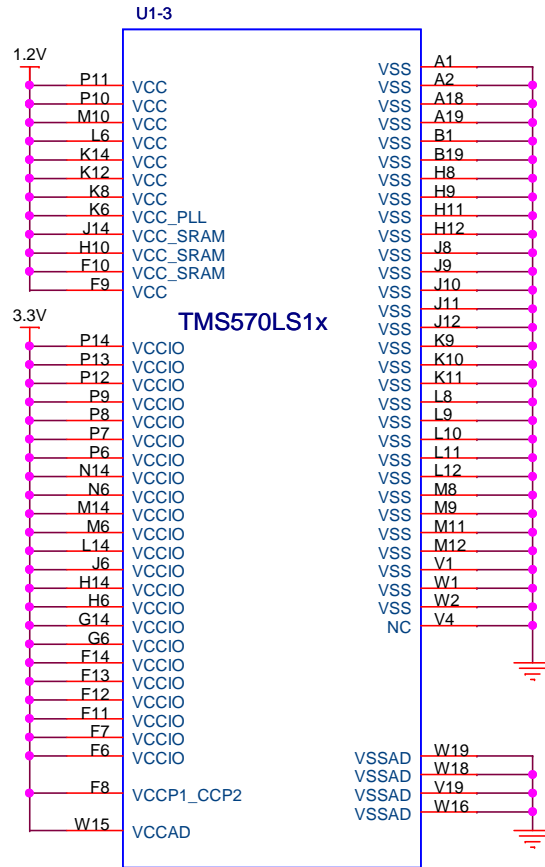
U1-3

1.2V

P11 VCC
P10 VCC
M10 VCC
L6 VCC
K14 VCC
K12 VCC
K8 VCC
K6 VCC_PLL
J14 VCC_SRAM
H10 VCC_SRAM
F10 VCC_SRAM
F9 VCC

3.3V

P14 VCCIO
P13 VCCIO
P12 VCCIO
P9 VCCIO
P8 VCCIO
P7 VCCIO
P6 VCCIO
N14 VCCIO
N6 VCCIO
M14 VCCIO
M6 VCCIO
L14 VCCIO
J6 VCCIO
H14 VCCIO
H6 VCCIO
G14 VCCIO
G6 VCCIO
F14 VCCIO
F13 VCCIO
F12 VCCIO
F11 VCCIO
F7 VCCIO
F6 VCCIO

F8 VCCP1_CCP2

W15 VCCAD

TMS570LS1x

VSS A1
VSS A2
VSS A18
VSS A19
VSS B1
VSS B19
VSS H8
VSS H9
VSS H11
VSS H12
VSS J8
VSS J9
VSS J10
VSS J11
VSS J12
VSS K9
VSS K10
VSS K11
VSS L8
VSS L9
VSS L10
VSS L11
VSS L12
VSS M8
VSS M9
VSS M11
VSS M12
VSS V1
VSS W1
VSS W2
NC V4

VSSAD W19
VSSAD W18
VSSAD V19
VSSAD W16